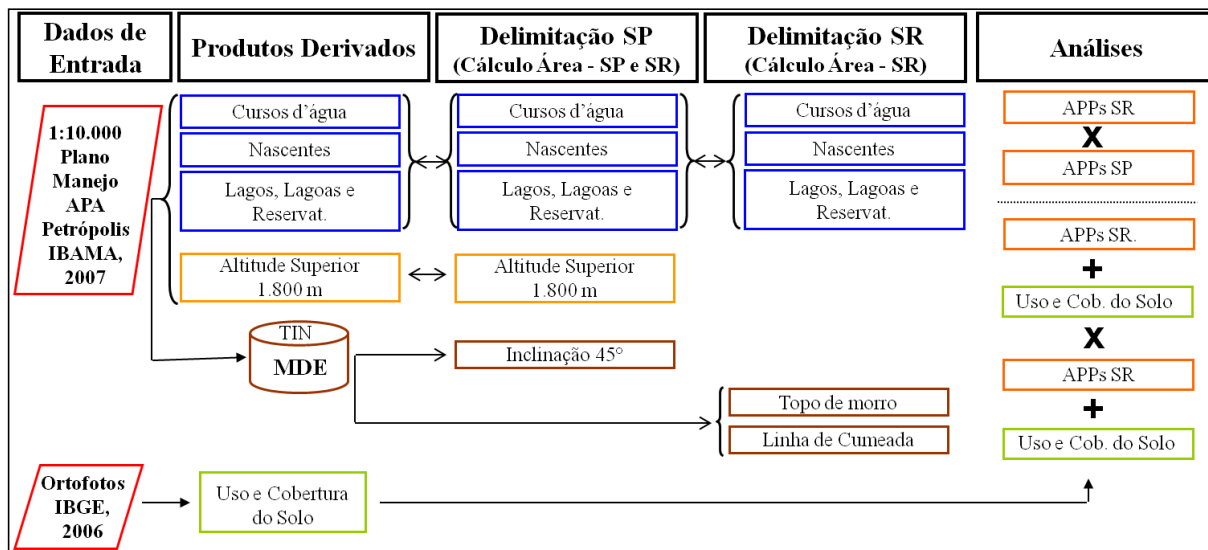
Dados de Entrada

Produtos Derivados

Delimitação SP
(Cálculo Área - SP e SR)

Delimitação SR
(Cálculo Área - SR)

Análises

1:10.000
Plano
Manejo
APA
Petrópolis
IBAMA,
2007

Cursos d'água

Nascentes

Lagos, Lagoas e Reservat.

Altitude Superior 1.800 m

Cursos d'água

Nascentes

Lagos, Lagoas e Reservat.

Altitude Superior 1.800 m

Cursos d'água

Nascentes

Lagos, Lagoas e Reservat.

APPs SR

X

APPs SP

APPs SR.

+

Uso e Cob. do Solo

X

APPs SR

+

Uso e Cob. do Solo

TIN

MDE

Inclinação 45°

Topo de morro

Linha de Cumeada

Ortofotos
IBGE,
2006

Uso e Cobertura do Solo